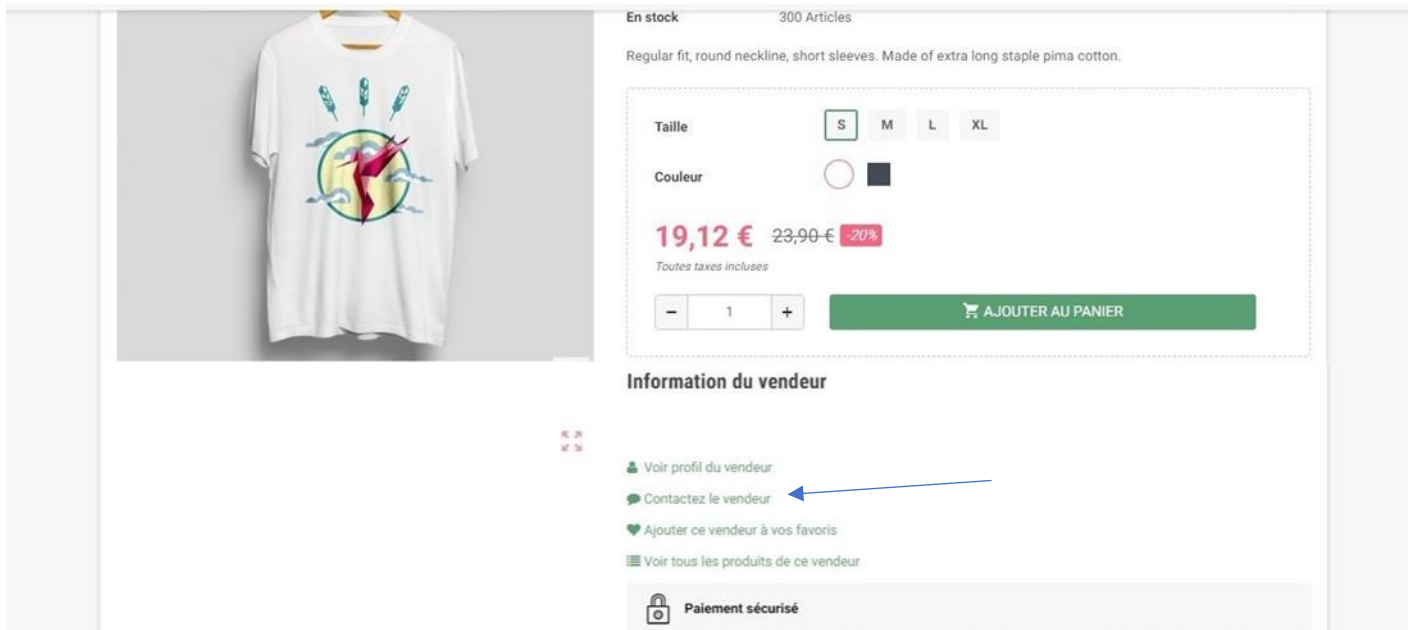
En stock 300 Articles

Regular fit, round neckline, short sleeves. Made of extra long staple pima cotton.

Taille S M L XL

Couleur

19,12 € 23,90 € -20%

Toutes taxes incluses

- 1 +

AJOUTER AU PANIER

Information du vendeur

Voir profil du vendeur

Contactez le vendeur

Ajouter ce vendeur à vos favoris

Voir tous les produits de ce vendeur

Paiement sécurisé